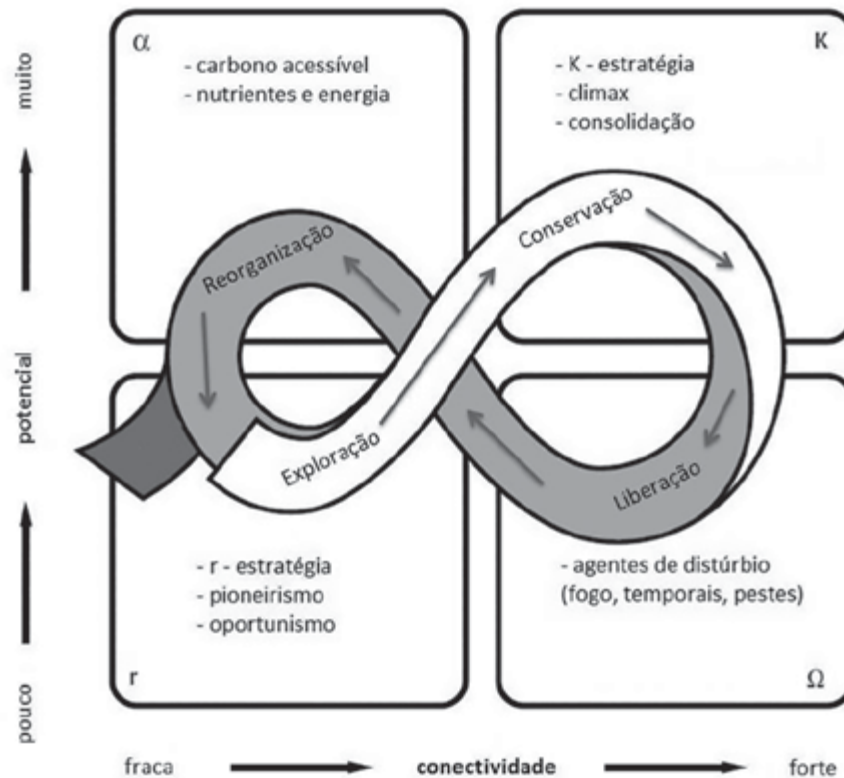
muito

potencial

pouco

$\alpha$

- carbono acessível
- nutrientes e energia

K

- K - estratégia
- climax
- consolidação

Reorganização

Conservação

Exploração

Liberação

- r - estratégia
- pioneirismo
- oportunismo

r

- agentes de distúrbio
(fogo, temporais, pestes)

$\Omega$

fraca

conectividade

forte